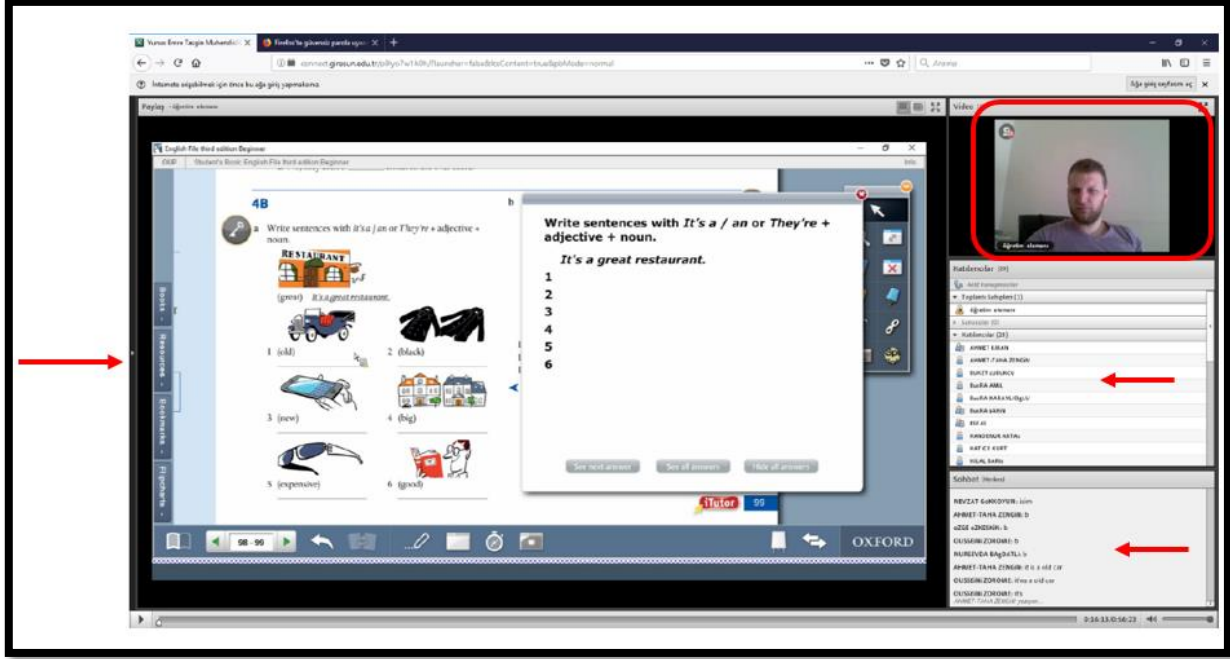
Yunus Emre Tezgin Muhendisl... ×
Firefox'ta güvenli parola oluştur... ×
+
connect.giresun.edu.tr/p8yo?w1k8k/?launcher=false&fcsContent=true&pbMode=normal
Arama
İnternete erişebilmek için önce bu ağa giriş yapmalısınız.
Ağa giriş sayfasını aç

Paylaş - öğretim elemanı
Video

English File third edition Beginner
OUP Student's Book: English File third edition Beginner
Info

4B
b
a Write sentences with It's a / an or They're + adjective + noun.
RESTAURANT
(great) It's a great restaurant.
1 (old)
2 (black)
3 (new)
4 (big)
5 (expensive)
6 (good)

Write sentences with It's a / an or They're + adjective + noun.
It's a great restaurant.
1
2
3
4
5
6
See next answer
See all answers
Hide all answers

iTutor 99
Book
Resources
Bookmarks
Flashcards
98 - 99
OXFORD

öğretim elemanı
Katılımcılar (39)
Katılımcı ekle
Toplantı Sahipleri (1)
öğretim elemanı
Sunucular (0)
Katılımcılar (38)
AHMET ERSAN
AHMET-TAHA ZENGİN
BURAK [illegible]
BÜŞRA ARAL
BÜŞRA KARAKOLOĞLU
BÜŞRA ŞAHİN
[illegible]
HANDENUR AKTAŞ
HATİCE KURT
HİLAL ŞAHİN

Sohbet (Herkes)
REVZAT GÖKKOYUN: bölüm
AHMET-TAHA ZENGİN: b
AZGE ÖZKESKİN: b
OUSSENI ZOROME: b
NURSEVDA BAĞDATLI: b
AHMET-TAHA ZENGİN: it is a old car
OUSSENI ZOROME: it's a old car
OUSSENI ZOROME: it's
AHMET-TAHA ZENGİN yazıyor...

0:16:13 / 0:56:23